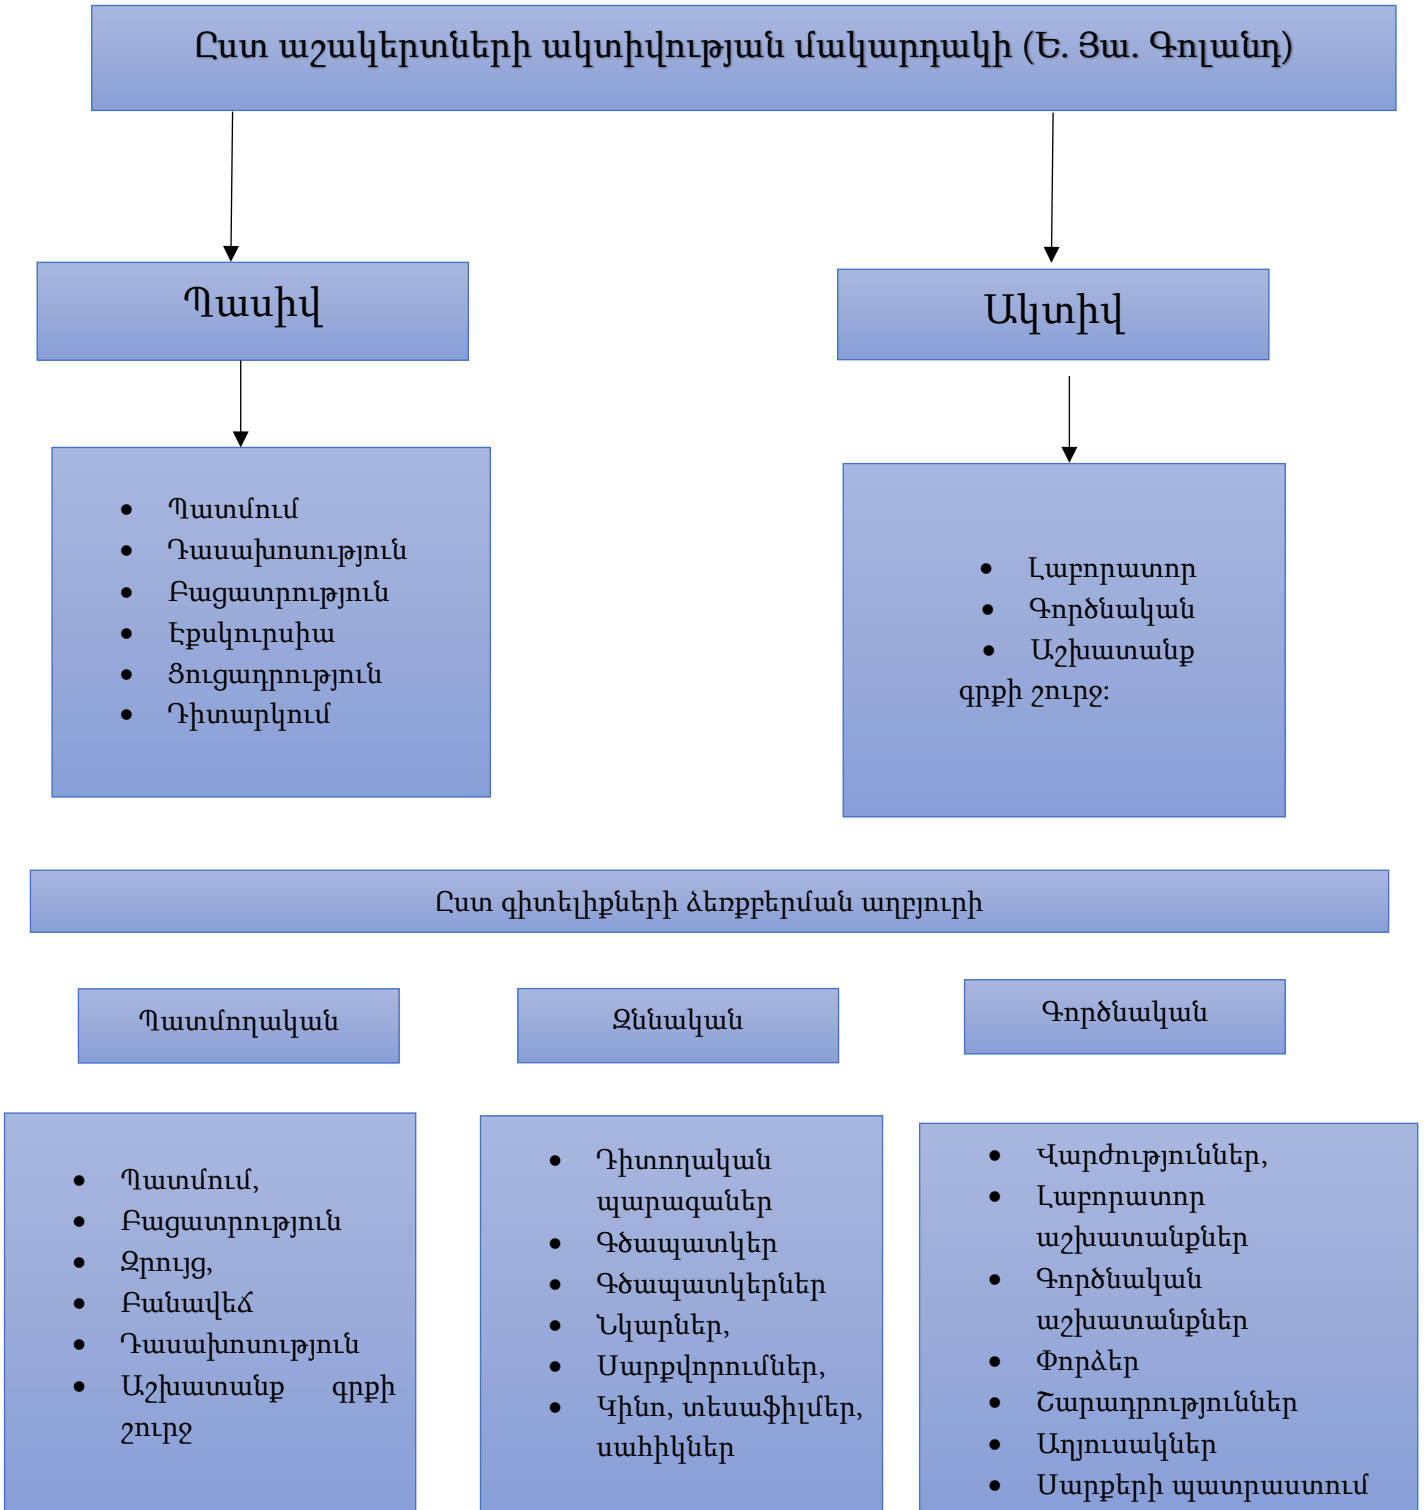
Ըստ աշակերտների ակտիվության մակարդակի (Ե. Յա. Գոլանդ)

Պասիվ

Ակտիվ

- Պատմում
- Դասախոսություն
- Բացատրություն
- Էքսկուրսիա
- Ցուցադրություն
- Դիտարկում

- Լաբորատոր
- Գործնական
- Աշխատանք

գրքի շուրջ:

Ըստ գիտելիքների ձեռքբերման աղբյուրի

Պատմողական

Զննական

Գործնական

- Պատմում,
- Բացատրություն
- Զրույց,
- Բանավեճ
- Դասախոսություն
- Աշխատանք գրքի շուրջ

- Դիտողական պարագաներ
- Գծապատկեր
- Գծապատկերներ
- Նկարներ,
- Սարքվորումներ,
- Կինո, տեսաֆիլմեր, սահիկներ

- Վարժություններ,
- Լաբորատոր աշխատանքներ
- Գործնական աշխատանքներ
- Փորձեր
- Շարադրություններ
- Աղյուսակներ
- Սարքերի պատրաստում